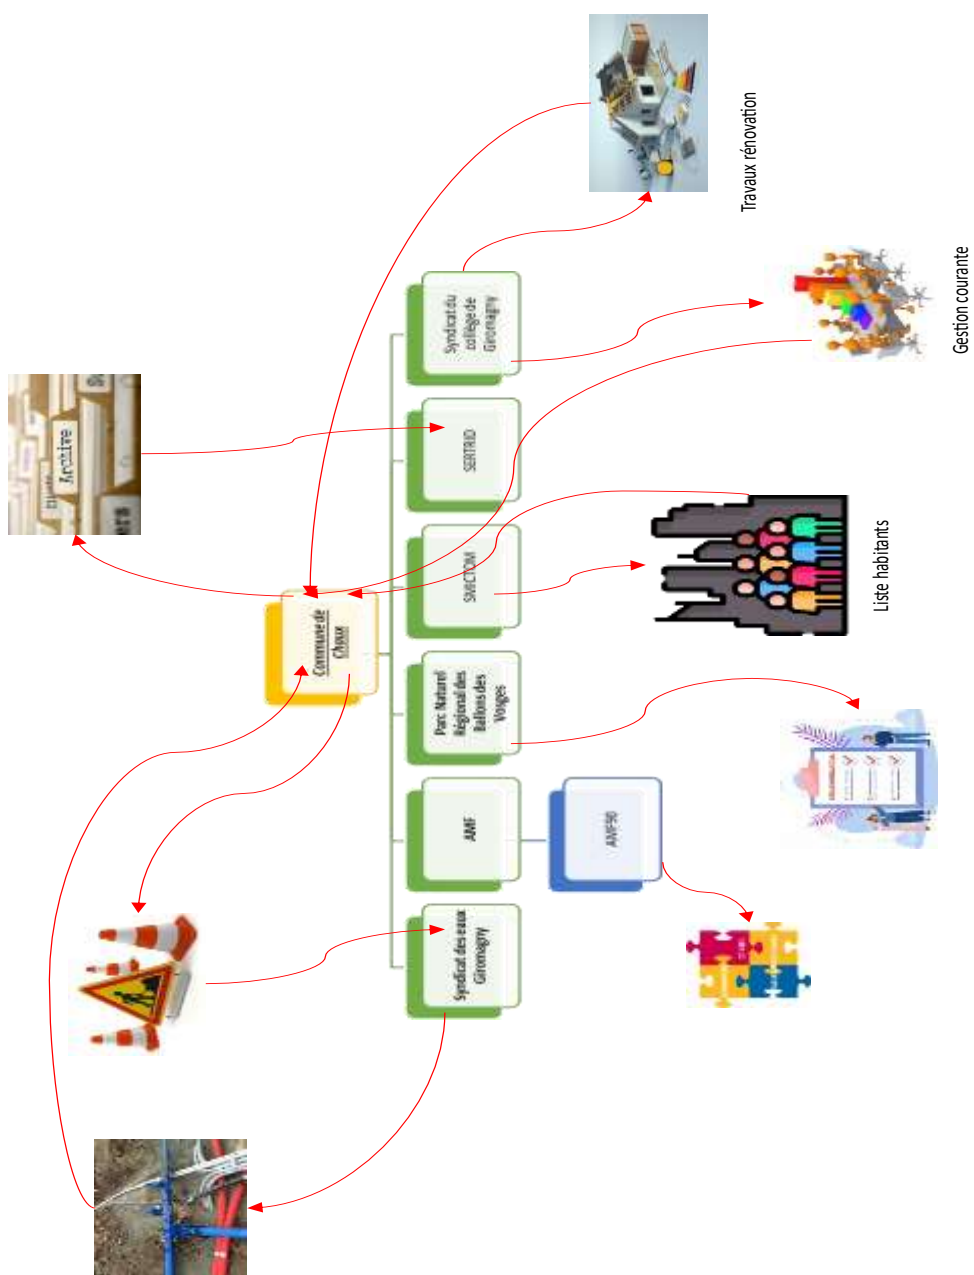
Travaux rénovation

Gestion courante

Archive

Syndicat du collège de Giromagny

SERTRID

SMICTOM

Liste habitants

Commune de Chaux

Parc Naturel Régional des Ballons des Vosges

AMF

AMF90

Syndicat des eaux Giromagny